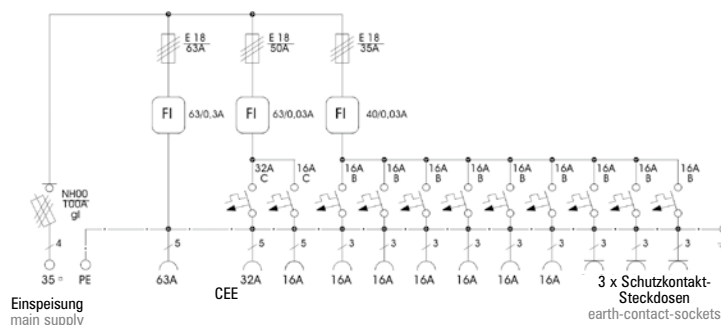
E 18
63A

E 18
50A

E 18
35A

FI 63/0,3A

FI 63/0,03A

FI 40/0,03A

32A C

16A C

16A B

16A B

16A B

16A B

16A B

16A B

16A B

16A B

16A B

16A B

NH00
100A
gll

4

5

5

5

3

3

3

3

3

3

3

3

3

35 □

PE

63A

32A

16A

16A

16A

16A

16A

16A

16A

Einspeisung
main supply

CEE

3 x Schutzkontakt-Steckdosen
earth-contact-sockets